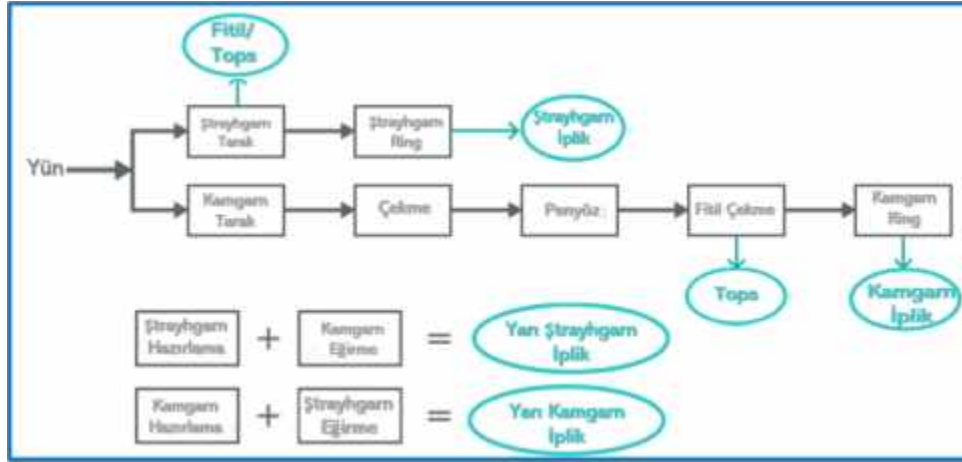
Fitil/ Tops

Yün

Ştrayhgarn Tarak

Ştrayhgarn Ring

Ştrayhgarn İplik

Kamgarn Tarak

Çekme

Penyöz

Fitil Çekme

Kamgarn Ring

Tops

Kamgarn İplik

Ştrayhgarn Hazırlama + Kamgarn Eğirme = Yarı Ştrayhgarn İplik

Kamgarn Hazırlama + Ştrayhgarn Eğirme = Yarı Kamgarn İplik